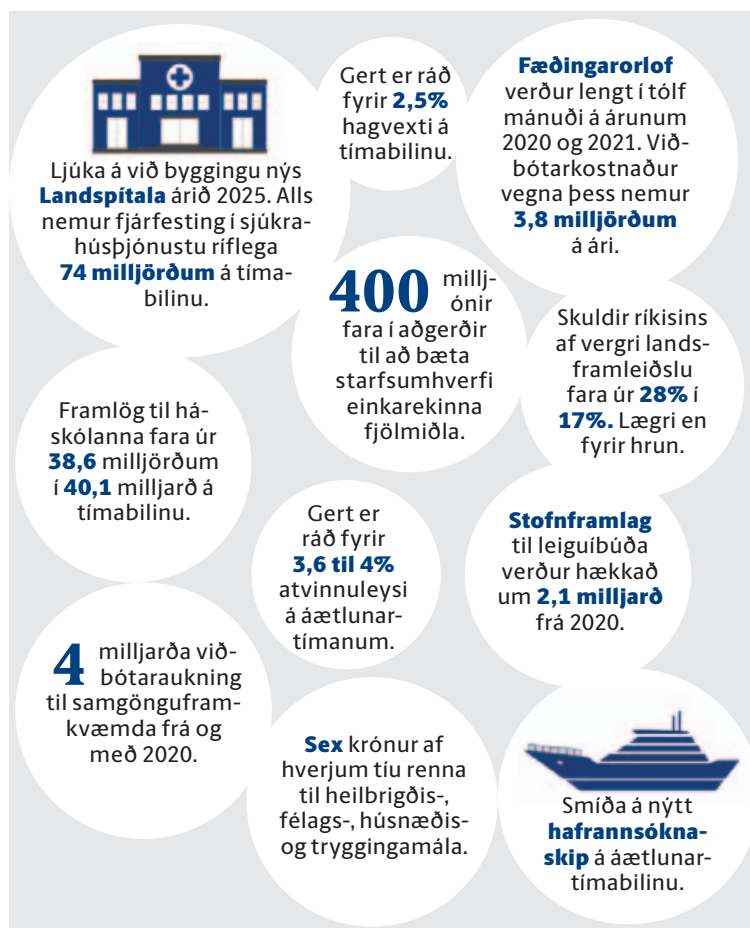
Ljúka á við byggingu nýs **Landspítala** árið 2025. Alls nemur fjárfesting í sjúkrahúsþjónustu ríflega **74 milljörðum** á tímabilinu.

Gert er ráð fyrir **2,5%** hagvexti á tímabilinu.

**Fæðingarorlof** verður lengt í tólf mánuði á árunum 2020 og 2021. Viðbótarkostnaður vegna þess nemur **3,8 milljörðum** á ári.

**400** milljónir fara í aðgerðir til að bæta starfsumhverfi einkarekinna fjölmiðla.

Skuldir ríkisins af vergri landsframleiðslu fara úr **28%** í **17%.** Lægri en fyrir hrun.

Framlög til háskólanna fara úr **38,6** milljörðum í **40,1** milljarð á tímabilinu.

Gert er ráð fyrir **3,6 til 4%** atvinnuleysi á áætlunartímanum.

**Stofnframlag** til leiguíbúða verður hækkað um **2,1 milljarð** frá 2020.

**4** milljarða viðbótaraukning til samgönguframkvæmda frá og með 2020.

**Sex** krónur af hverjum tíu renna til heilbrigðis-, félags-, húsnæðis- og tryggingamála.

Smíða á nýtt **hafrannsóknaskip** á áætlunartímabilinu.